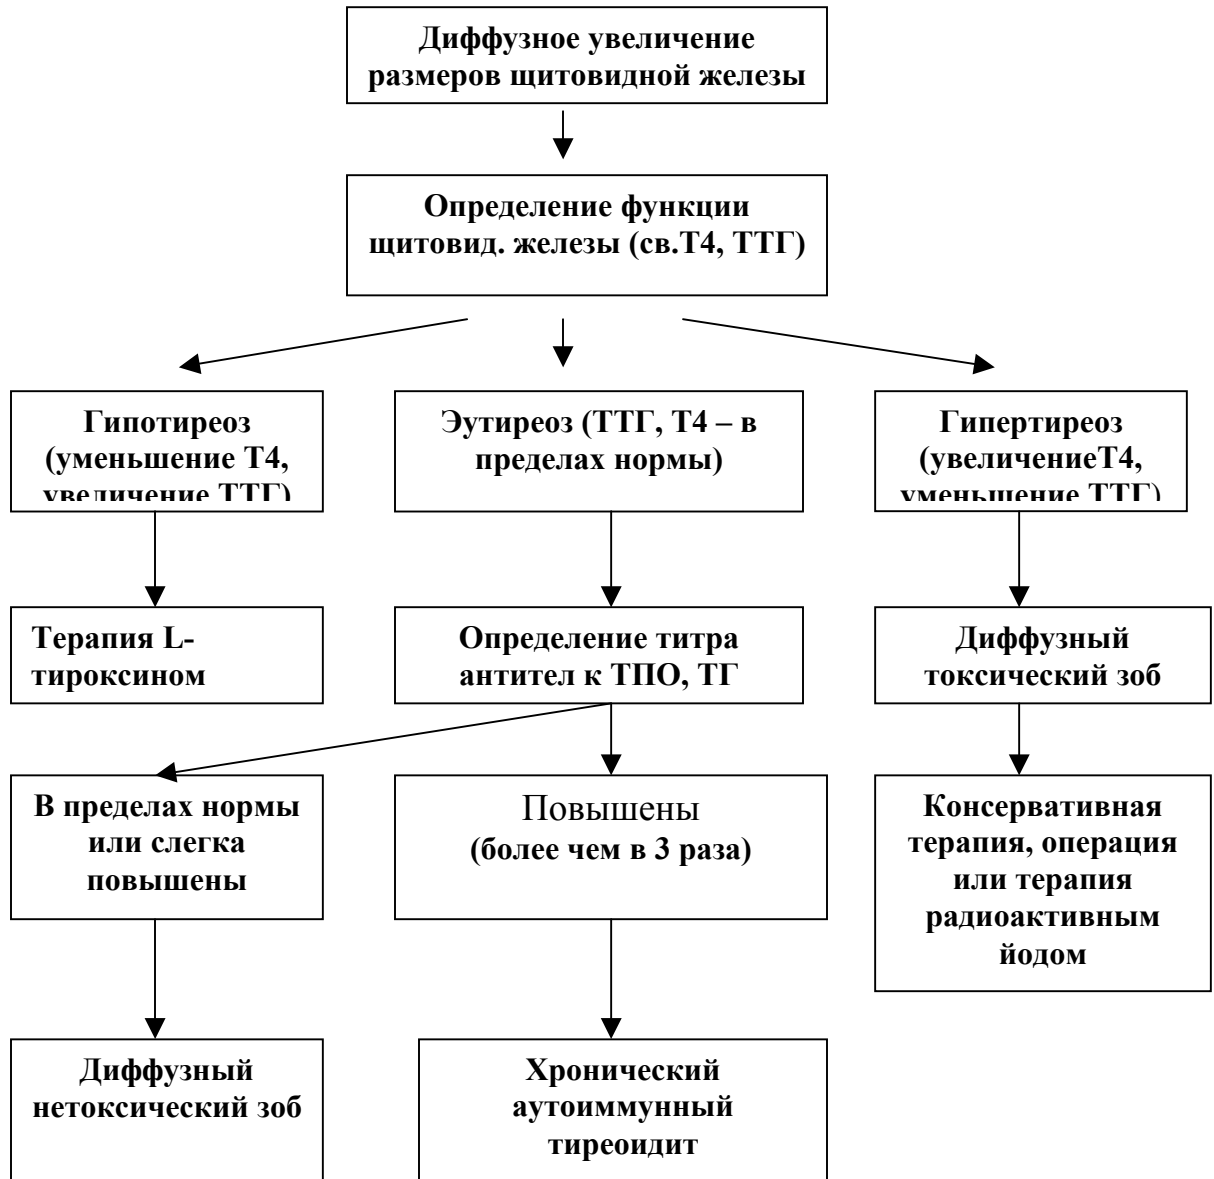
Диффузное увеличение размеров щитовидной железы

Определение функции щитовид. железы (св.Т4, ТТГ)

Гипотиреоз (уменьшение Т4, увеличение ТТГ)

Эутиреоз (ТТГ, Т4 – в пределах нормы)

Гипертиреоз (увеличениеТ4, уменьшение ТТГ)

Терапия L-тироксином

Определение титра антител к ТПО, ТГ

Диффузный токсический зоб

В пределах нормы или слегка повышены

Повышены (более чем в 3 раза)

Консервативная терапия, операция или терапия радиоактивным йодом

Диффузный нетоксический зоб

Хронический аутоиммунный тиреоидит